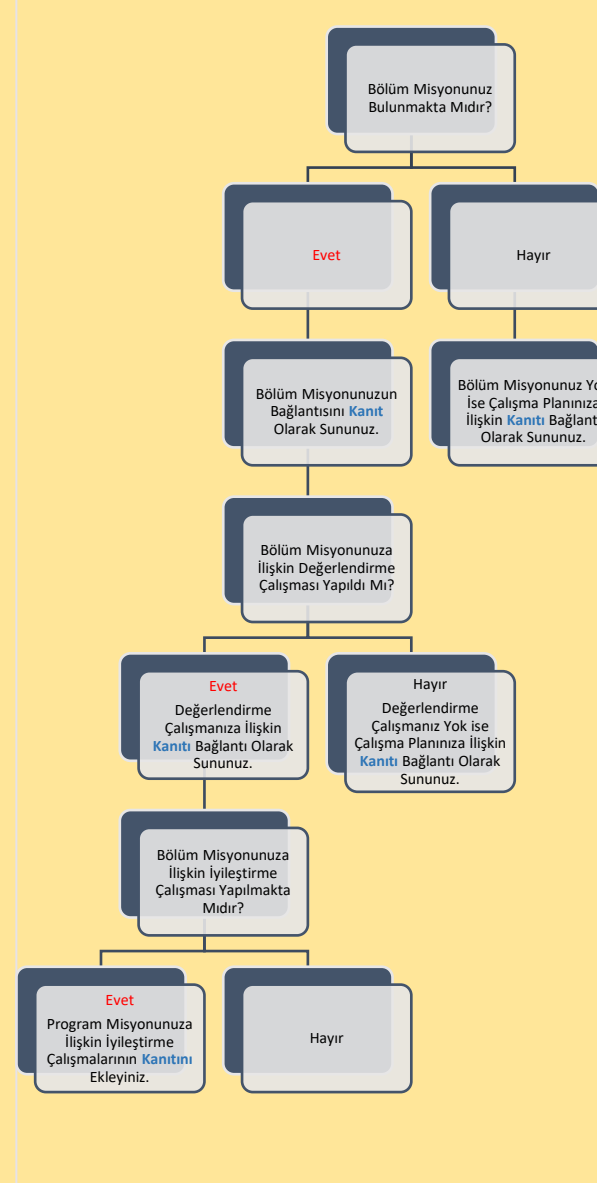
Bölüm Misyonunuz Bulunmakta Mıdır?

Evet

Hayır

Bölüm Misyonunuzun Bağlantısını Kanıt Olarak Sununuz.

Bölüm Misyonunuz Yo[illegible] İse Çalışma Planınıza İlişkin Kanıtı Bağlant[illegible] Olarak Sununuz.

Bölüm Misyonunuza İlişkin Değerlendirme Çalışması Yapıldı Mı?

Evet
Değerlendirme Çalışmanıza İlişkin Kanıtı Bağlantı Olarak Sununuz.

Hayır
Değerlendirme Çalışmanız Yok ise Çalışma Planınıza İlişkin Kanıtı Bağlantı Olarak Sununuz.

Bölüm Misyonunuza İlişkin İyileştirme Çalışması Yapılmakta Mıdır?

Evet
Program Misyonunuza İlişkin İyileştirme Çalışmalarının Kanıtını Ekleyiniz.

Hayır